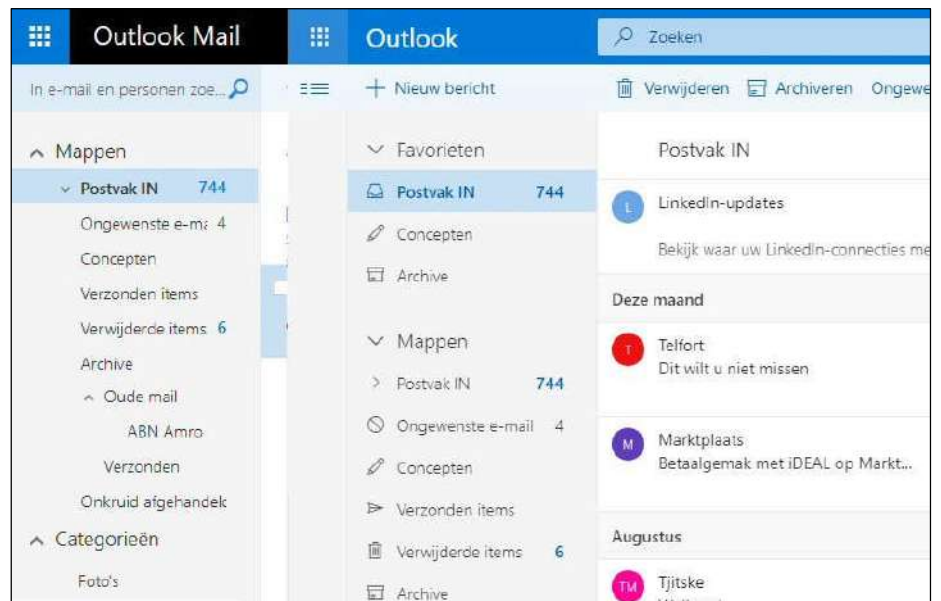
Outlook Mail

In e-mail en personen zoe...

Mappen

Postvak IN 744

Ongewenste e-m: 4

Concepten

Verzonden items

Verwijderde items 6

Archive

Oude mail

ABN Amro

Verzonden

Onkruid afgehandek

Categorieën

Foto's

Outlook

Zoeken

Nieuw bericht

Verwijderen Archiveren Ongewe

Favorieten

Postvak IN 744

Concepten

Archive

Mappen

Postvak IN 744

Ongewenste e-mail 4

Concepten

Verzonden items

Verwijderde items 6

Archive

Postvak IN

L LinkedIn-updates

Bekijk waar uw LinkedIn-connecties me

Deze maand

T Telfort

Dit wilt u niet missen

M Marktplaats

Betaalgemak met iDEAL op Markt...

Augustus

TM Tjitske